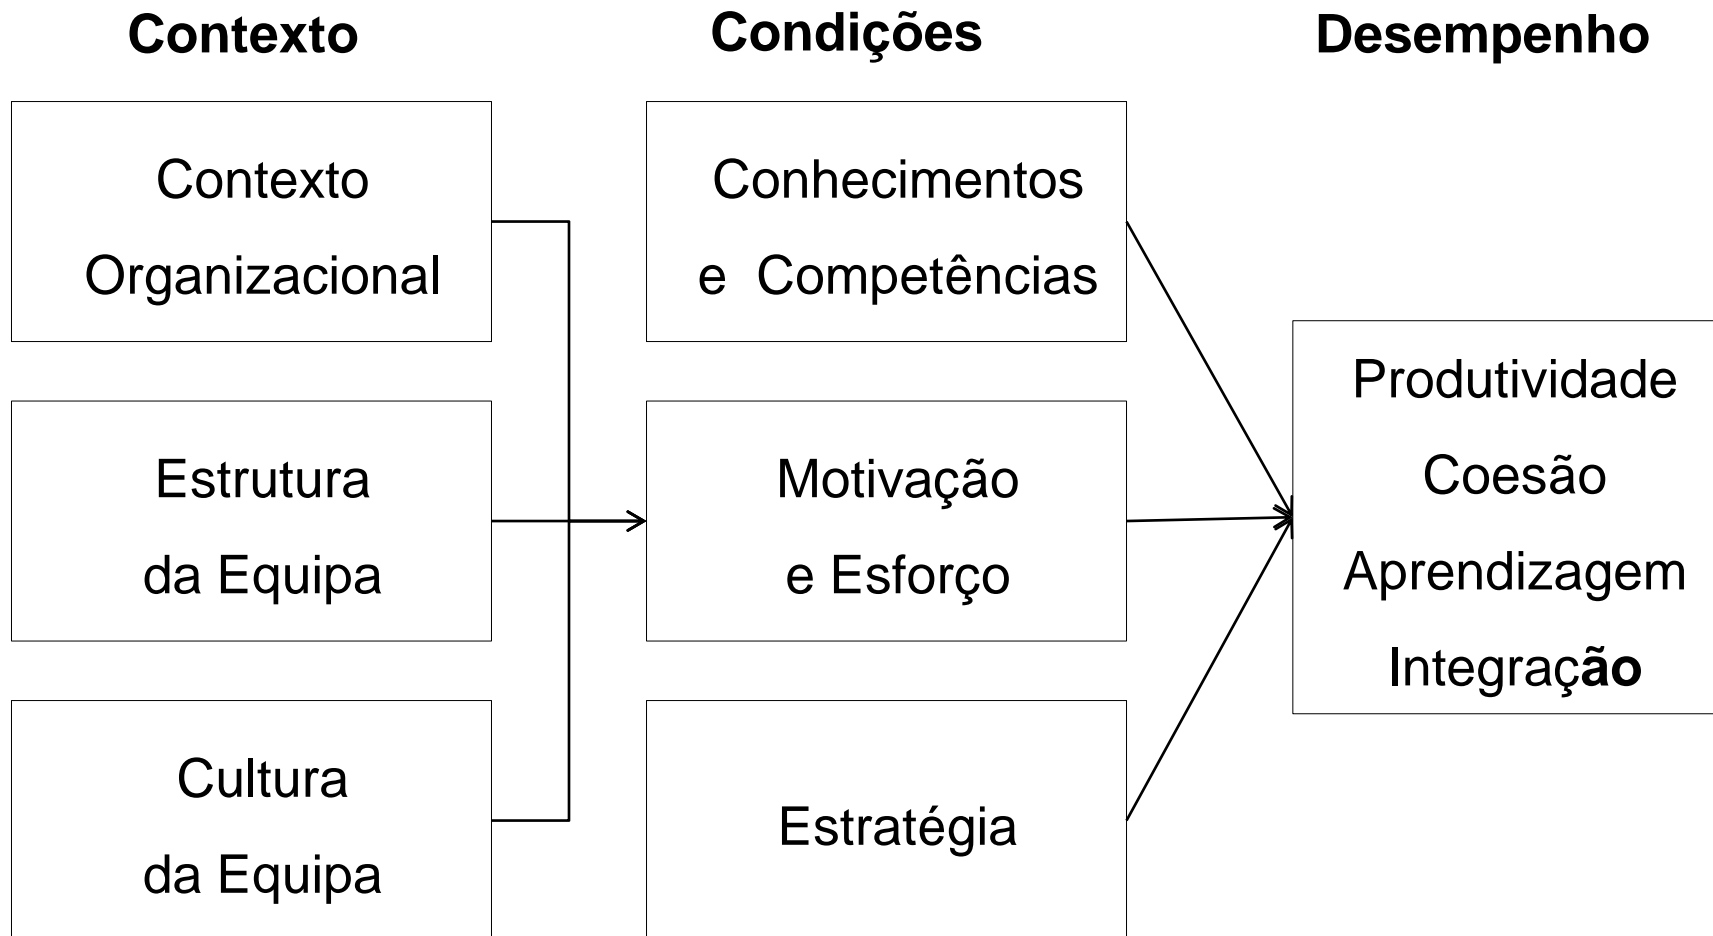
Contexto

Condições

Desempenho

Contexto Organizacional

Estrutura da Equipa

Cultura da Equipa

Conhecimentos e Competências

Motivação e Esforço

Estratégia

Produtividade
Coesão
Aprendizagem
Integração